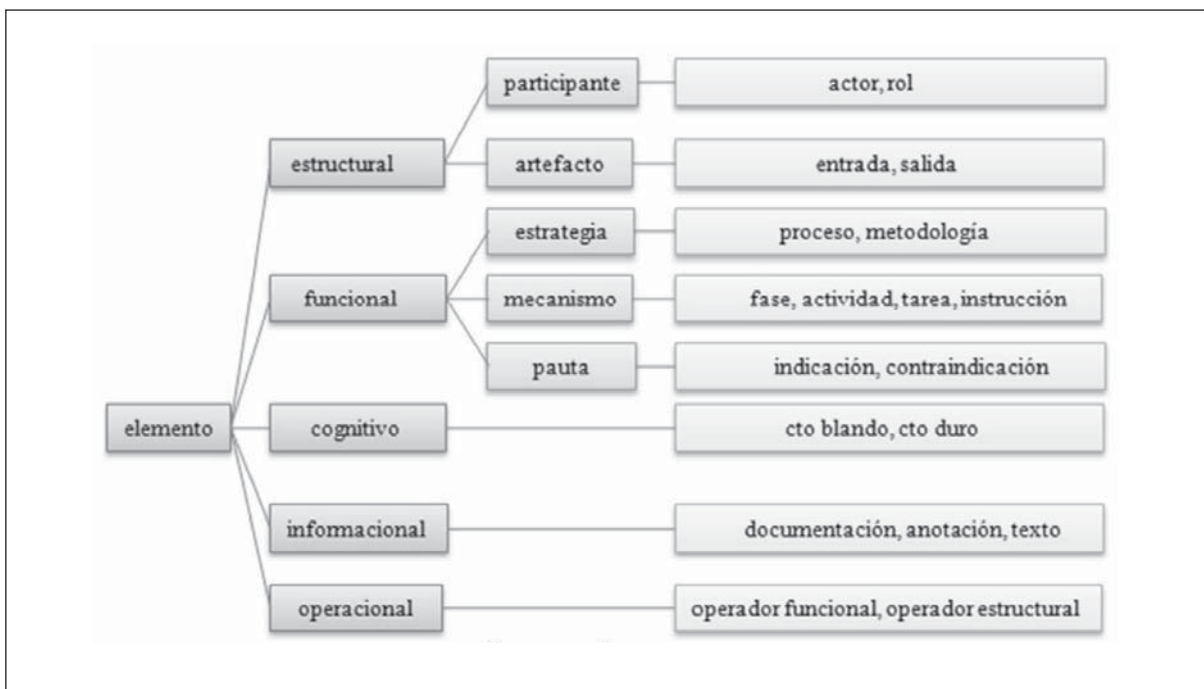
elemento

estructural
participante
actor, rol
artefacto
entrada, salida

funcional
estrategia
proceso, metodología
mecanismo
fase, actividad, tarea, instrucción
pauta
indicación, contraindicación

cognitivo
cto blando, cto duro

informacional
documentación, anotación, texto

operacional
operador funcional, operador estructural